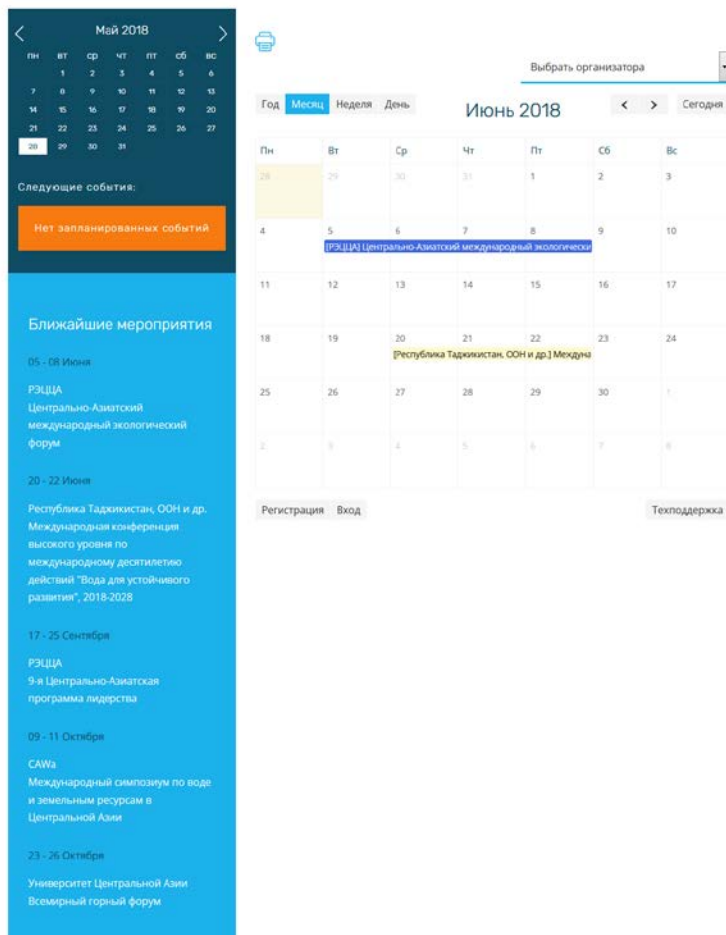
<
Май 2018
>

| пн | вт | ср | чт | пт | сб | вс |
|---|---|---|---|---|---|---|
| | 1 | 2 | 3 | 4 | 5 | 6 |
| 7 | 8 | 9 | 10 | 11 | 12 | 13 |
| 14 | 15 | 16 | 17 | 18 | 19 | 20 |
| 21 | 22 | 23 | 24 | 25 | 26 | 27 |
| 28 | 29 | 30 | 31 | | | |

Следующие события:

Нет запланированных событий

Ближайшие мероприятия

05 - 08 Июня

РЭЦЦА
Центрально-Азиатский международный экологический форум

20 - 22 Июня

Республика Таджикистан, ООН и др.
Международная конференция высокого уровня по международному десятилетию действий "Вода для устойчивого развития", 2018-2028

17 - 25 Сентября

РЭЦЦА
9-я Центрально-Азиатская программа лидерства

09 - 11 Октября

CAWa
Международный симпозиум по воде и земельным ресурсам в Центральной Азии

23 - 26 Октября

Университет Центральной Азии
Всемирный горный форум

Выбрать организатора

Год Месяц Неделя День

Июнь 2018

< > Сегодня

| Пн | Вт | Ср | Чт | Пт | Сб | Вс |
|---|---|---|---|---|---|---|
| 28 | 29 | 30 | 31 | 1 | 2 | 3 |
| 4 | 5 [РЭЦЦА] Центрально-Азиатский международный экологически | 6 | 7 | 8 | 9 | 10 |
| 11 | 12 | 13 | 14 | 15 | 16 | 17 |
| 18 | 19 | 20 [Республика Таджикистан, ООН и др.] Междуна | 21 | 22 | 23 | 24 |
| 25 | 26 | 27 | 28 | 29 | 30 | 1 |
| 2 | 3 | 4 | 5 | 6 | 7 | 8 |

Регистрация Вход

Техподдержка